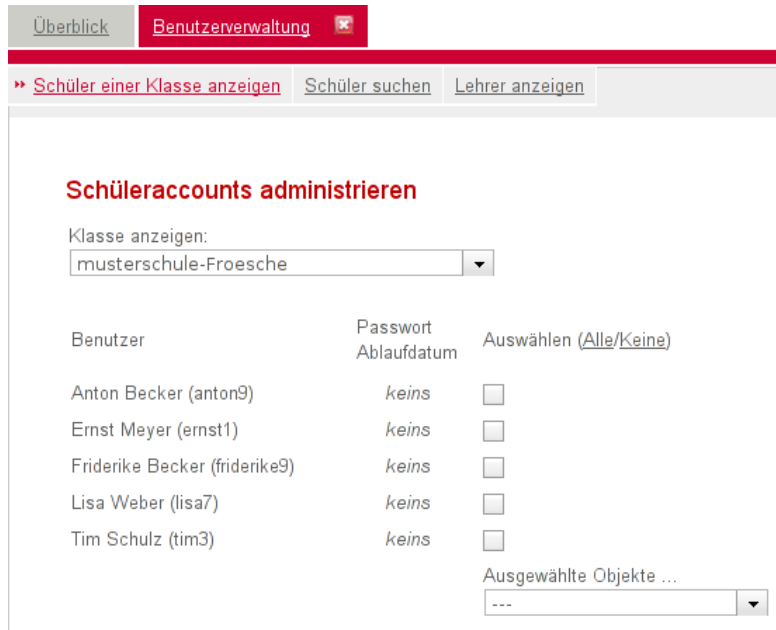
Überblick Benutzerverwaltung

» Schüler einer Klasse anzeigen Schüler suchen Lehrer anzeigen

Schüleraccounts administrieren

Klasse anzeigen:
musterschule-Froesche

| Benutzer | Passwort Ablaufdatum | Auswählen (Alle/Keine) |
|---|---|---|
| Anton Becker (anton9) | keins | |
| Ernst Meyer (ernst1) | keins | |
| Friderike Becker (friderike9) | keins | |
| Lisa Weber (lisa7) | keins | |
| Tim Schulz (tim3) | keins | |

Ausgewählte Objekte ...
---